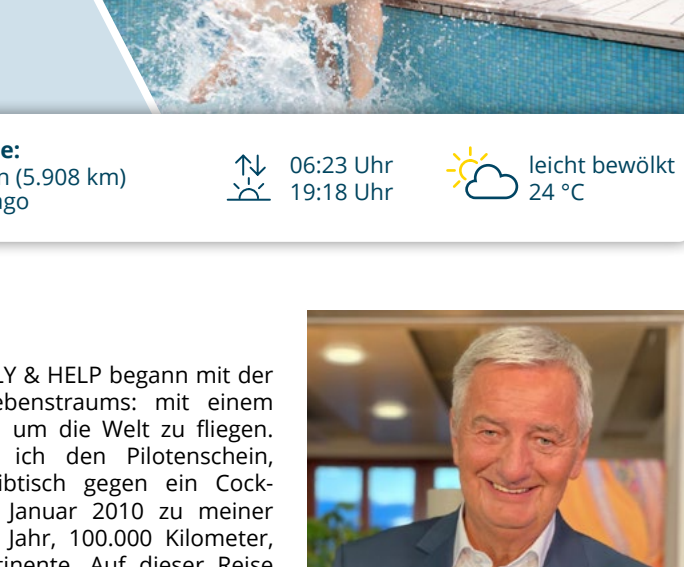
e:
n (5.908 km)
go

06:23 Uhr
19:18 Uhr

leicht bewölkt
24 °C

Y & HELP begann mit der ebenstraums: mit einem um die Welt zu fliegen. ich den Pilotenschein, ibtisch gegen ein Cock- Januar 2010 zu meiner Jahr, 100.000 Kilometer, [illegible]